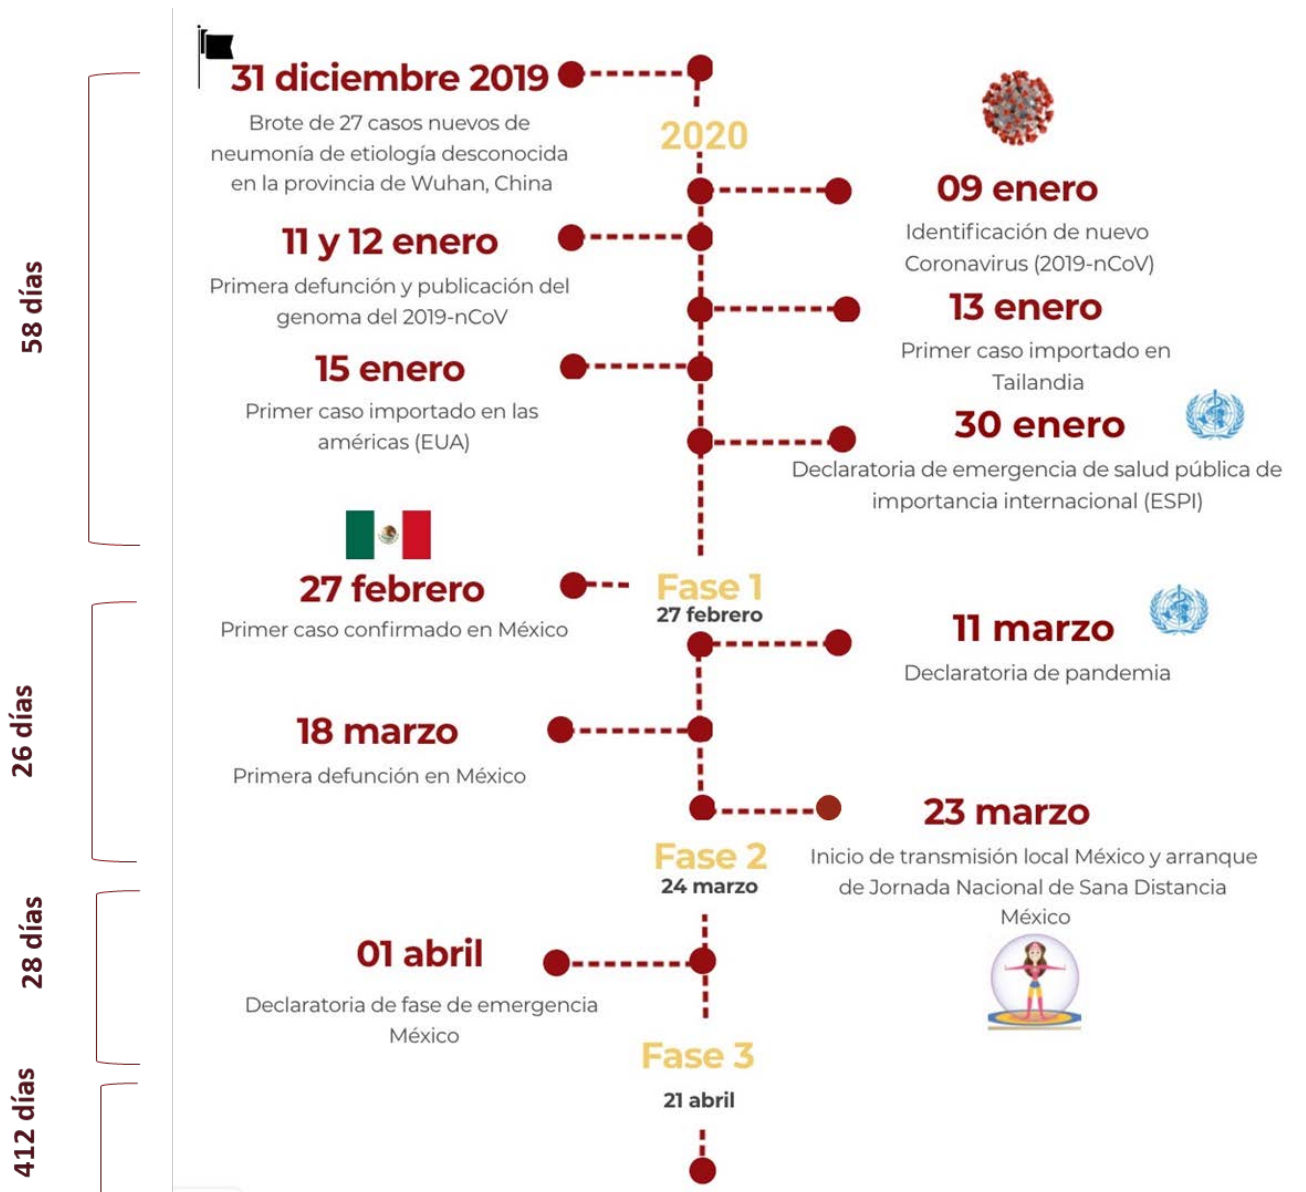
58 días

31 diciembre 2019
Brote de 27 casos nuevos de neumonía de etiología desconocida en la provincia de Wuhan, China

2020

09 enero
Identificación de nuevo Coronavirus (2019-nCoV)

11 y 12 enero
Primera defunción y publicación del genoma del 2019-nCoV

13 enero
Primer caso importado en Tailandia

15 enero
Primer caso importado en las américas (EUA)

30 enero
Declaratoria de emergencia de salud pública de importancia internacional (ESPI)

26 días

27 febrero
Primer caso confirmado en México

Fase 1
27 febrero

11 marzo
Declaratoria de pandemia

18 marzo
Primera defunción en México

23 marzo
Inicio de transmisión local México y arranque de Jornada Nacional de Sana Distancia México

28 días

Fase 2
24 marzo

01 abril
Declaratoria de fase de emergencia México

412 días

Fase 3
21 abril